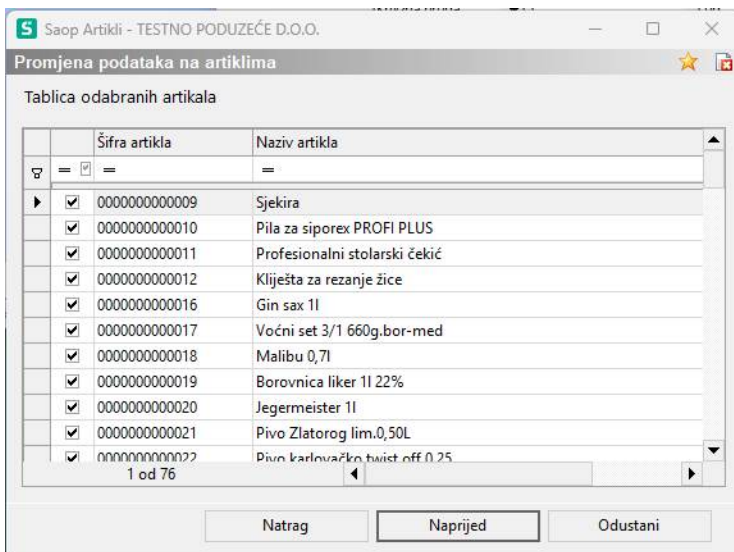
S Saop Artikli - TESTNO PODUZEĆE D.O.O.

Promjena podataka na artiklima

Tablica odabranih artikala

| | | Šifra artikla | Naziv artikla |
|---|---|---|---|
| | = | = | = |
| ▶ | ✔ | 0000000000009 | Sjekira |
| | ✔ | 0000000000010 | Pila za siporex PROFI PLUS |
| | ✔ | 0000000000011 | Profesionalni stolarski čekić |
| | ✔ | 0000000000012 | Kliješta za rezanje žice |
| | ✔ | 0000000000016 | Gin sax 1l |
| | ✔ | 0000000000017 | Voćni set 3/1 660g.bor-med |
| | ✔ | 0000000000018 | Malibu 0,7l |
| | ✔ | 0000000000019 | Borovnica liker 1l 22% |
| | ✔ | 0000000000020 | Jegermeister 1l |
| | ✔ | 0000000000021 | Pivo Zlatorog lim.0,50L |
| | ✔ | 0000000000022 | Pivo karlovačko twist off 0,25 |

1 od 76

Natrag Naprijed Odustani